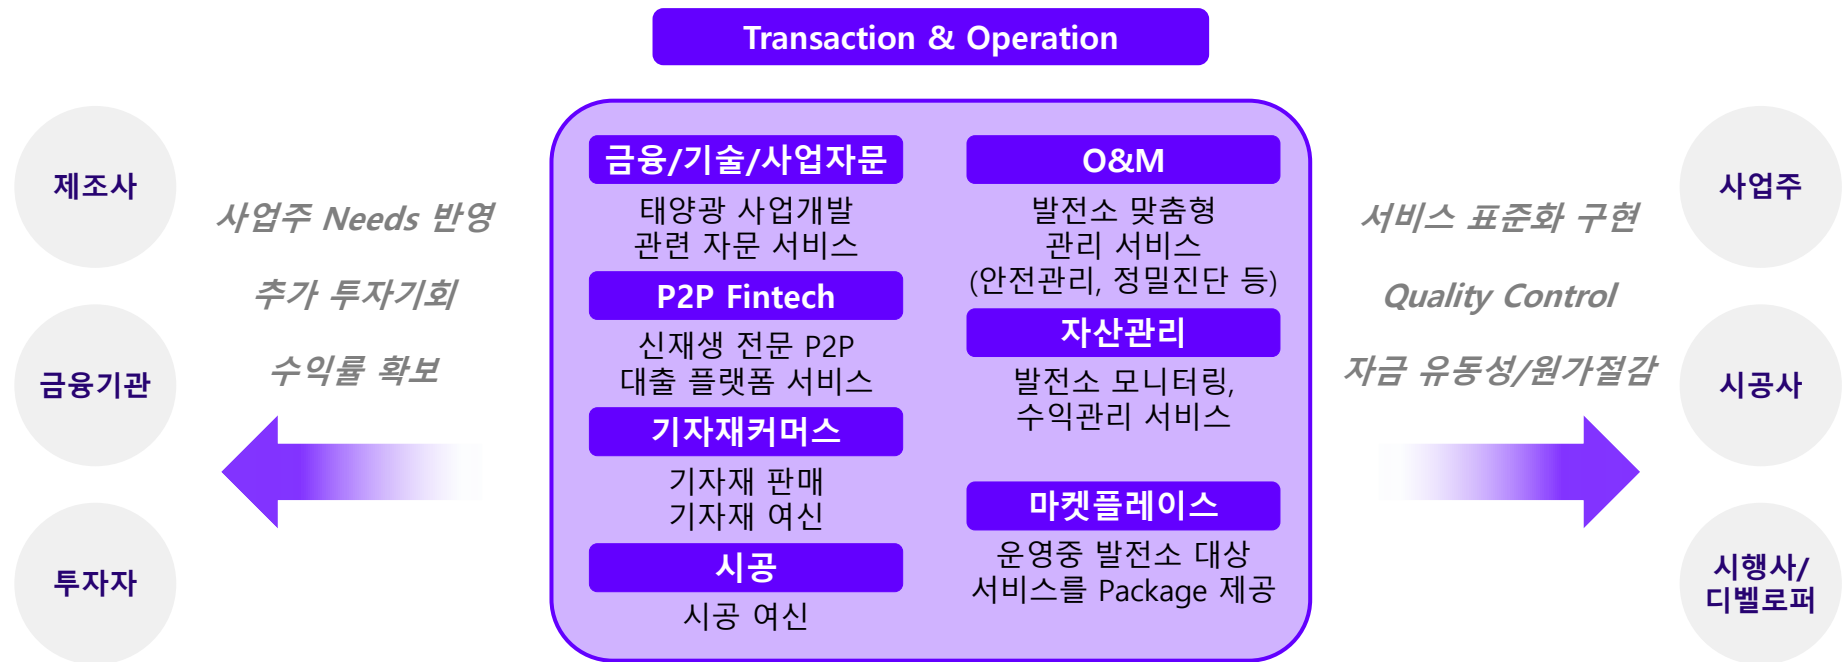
Transaction & Operation

제조사

금융기관

투자자

사업주 Needs 반영

추가 투자기회

수익률 확보

금융/기술/사업자문

태양광 사업개발 관련 자문 서비스

P2P Fintech

신재생 전문 P2P 대출 플랫폼 서비스

기자재커머스

기자재 판매 기자재 여신

시공

시공 여신

O&M

발전소 맞춤형 관리 서비스 (안전관리, 정밀진단 등)

자산관리

발전소 모니터링, 수익관리 서비스

마켓플레이스

운영중 발전소 대상 서비스를 Package 제공

서비스 표준화 구현

Quality Control

자금 유동성/원가절감

사업주

시공사

시행사/디벨로퍼